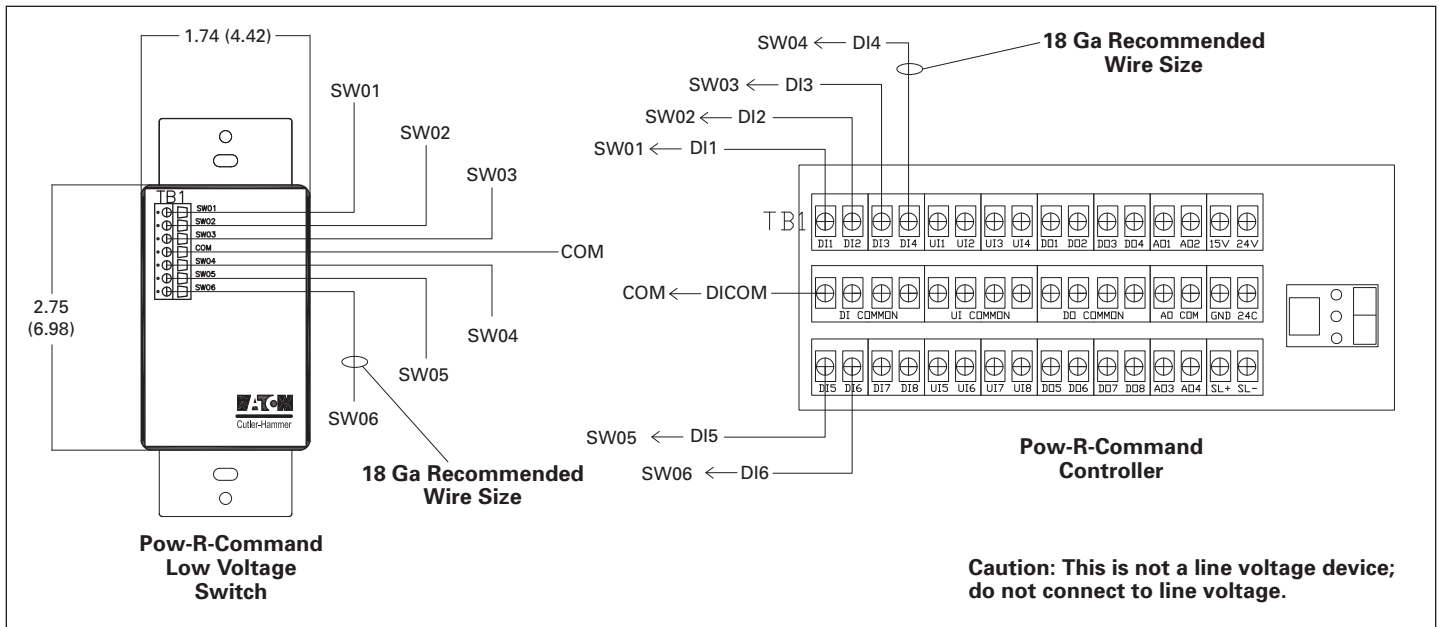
1.74 (4.42)

SW01
SW02
SW03
COM
SW04
SW05
SW06

TB1
SW01
SW02
SW03
COM
SW04
SW05
SW06

2.75 (6.98)

EATON
Cutler-Hammer

18 Ga Recommended Wire Size

Pow-R-Command Low Voltage Switch

SW04 ⟵ DI4
18 Ga Recommended Wire Size
SW03 ⟵ DI3
SW02 ⟵ DI2
SW01 ⟵ DI1

TB1
DI1 DI2 DI3 DI4 UI1 UI2 UI3 UI4 DO1 DO2 DO3 DO4 AO1 AO2 15V 24V

COM ⟵ DICOM
DI COMMON UI COMMON DO COMMON AO COM GND 24C

DI5 DI6 DI7 DI8 UI5 UI6 UI7 UI8 DO5 DO6 DO7 DO8 AO3 AO4 SL+ SL-

SW05 ⟵ DI5
SW06 ⟵ DI6

Pow-R-Command Controller

Caution: This is not a line voltage device; do not connect to line voltage.